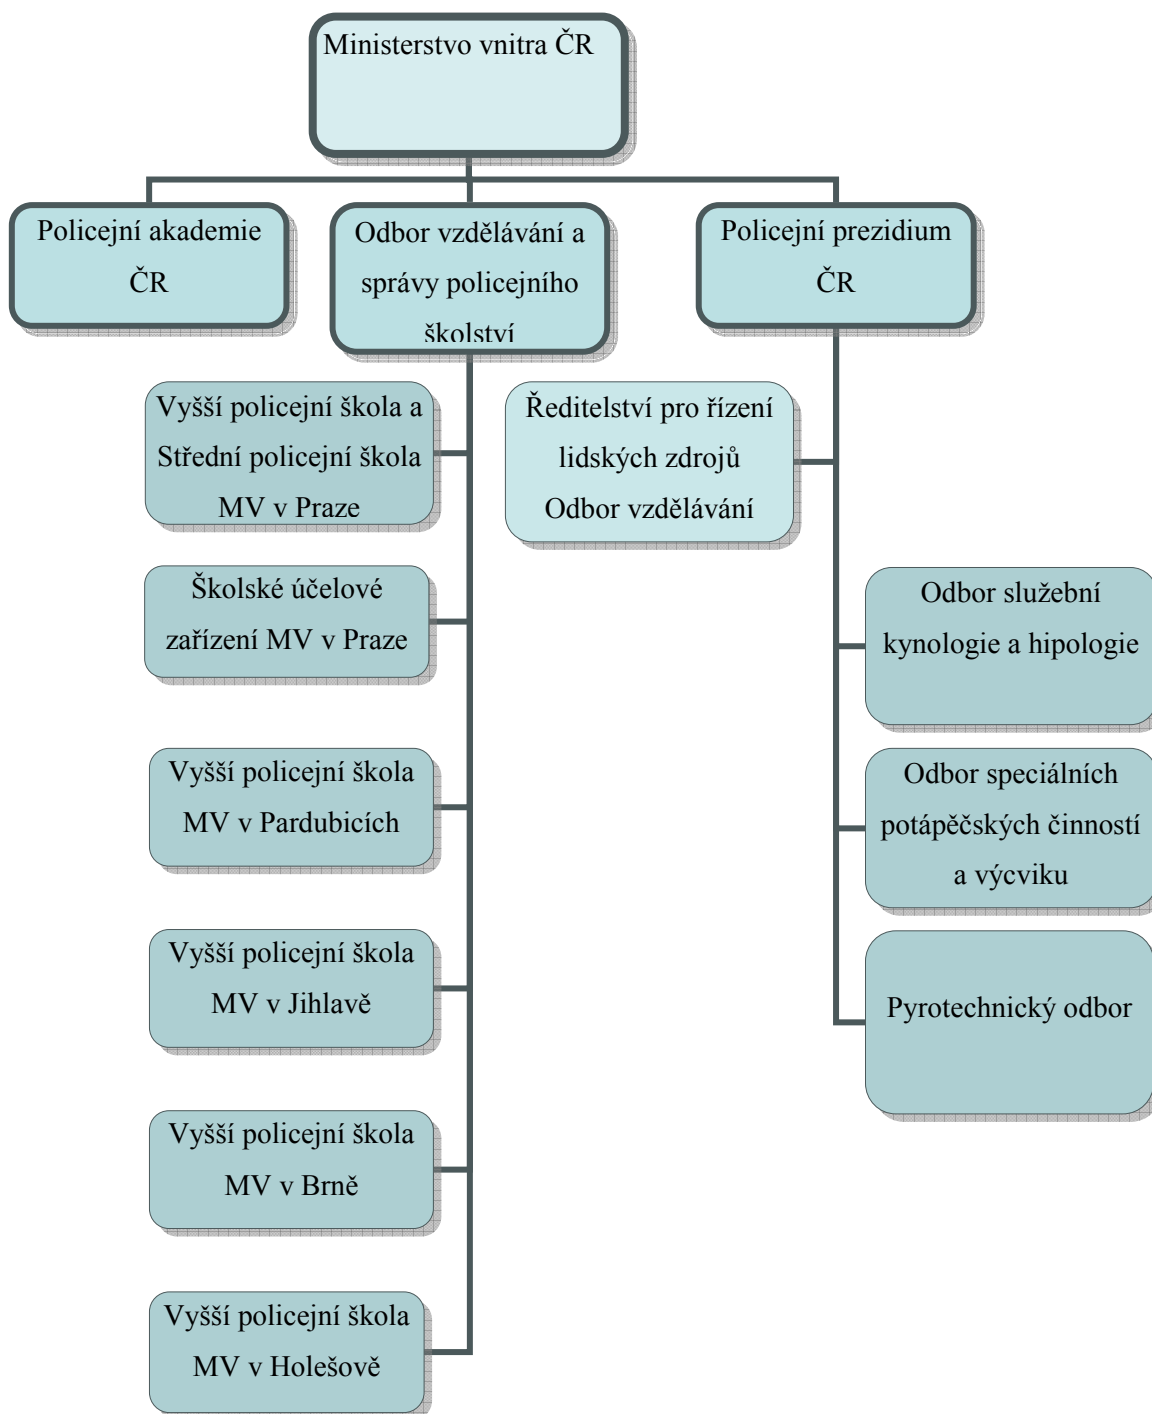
Ministerstvo vnitra ČR

Policejní akademie ČR

Odbor vzdělávání a správy policejního školství

Policejní prezidium ČR

Vyšší policejní škola a Střední policejní škola MV v Praze

Ředitelství pro řízení lidských zdrojů Odbor vzdělávání

Školské účelové zařízení MV v Praze

Odbor služební kynologie a hipologie

Vyšší policejní škola MV v Pardubicích

Odbor speciálních potápěčských činností a výcviku

Vyšší policejní škola MV v Jihlavě

Pyrotechnický odbor

Vyšší policejní škola MV v Brně

Vyšší policejní škola MV v Holešově